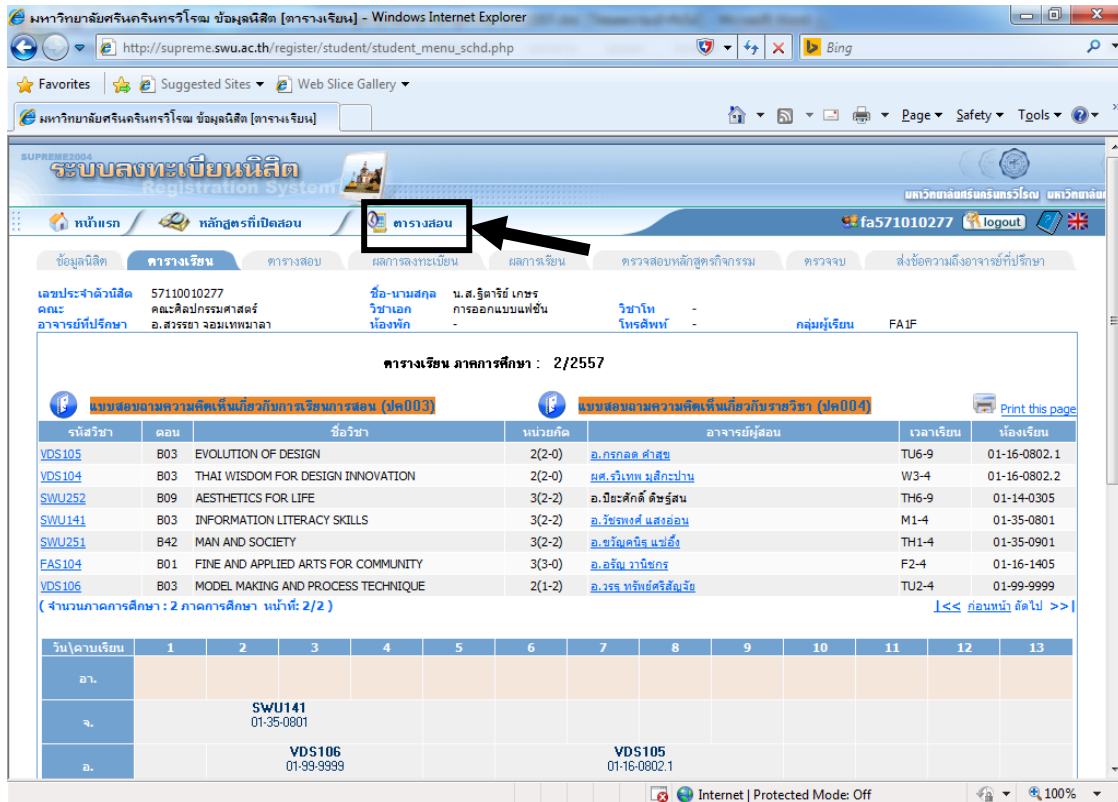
มหาวิทยาลัยศรีนครินทรวิโรฒ ข้อมูลนิสิต [ตารางเรียน] - Windows Internet Explorer

http://supreme.swu.ac.th/register/student/student_menu_schd.php

Bing

Favorites | Suggested Sites ▾ | Web Slice Gallery ▾

มหาวิทยาลัยศรีนครินทรวิโรฒ ข้อมูลนิสิต [ตารางเรียน]

Page ▾ Safety ▾ Tools ▾

SUPREME2004
ระบบลงทะเบียนนิสิต
Registration System

มหาวิทยาลัยศรีนครินทรวิโรฒ มหาวิทยาลัย

หน้าแรก | หลักสูตรที่เปิดสอน | ตารางสอน

fa571010277 logout

ข้อมูลนิสิต | ตารางเรียน | ตารางสอบ | ผลการลงทะเบียน | ผลการเรียน | ตรวจสอบหลักสูตรกิจกรรม | ตรวจจบ | ส่งข้อความถึงอาจารย์ที่ปรึกษา

เลขประจำตัวนิสิต 57110010277 ชื่อ-นามสกุล น.ส.ฐิตาริย์ เกษร
คณะ คณะศิลปกรรมศาสตร์ วิชาเอก การออกแบบแฟชั่น วิชาโท -
อาจารย์ที่ปรึกษา อ.สวรรยา จอมเทพมาลา ห้องพัก - โทรศัพท์ - กลุ่มผู้เรียน FA1F

ตารางเรียน ภาคการศึกษา : 2/2557

แบบสอบถามความคิดเห็นเกี่ยวกับการเรียนการสอน (ปค003)
แบบสอบถามความคิดเห็นเกี่ยวกับรายวิชา (ปค004)
Print this page

| รหัสวิชา | ตอน | ชื่อวิชา | หน่วยกิต | อาจารย์ผู้สอน | เวลาเรียน | ห้องเรียน |
|---|---|---|---|---|---|---|
| VDS105 | B03 | EVOLUTION OF DESIGN | 2(2-0) | อ.กรกลด คำสุข | TU6-9 | 01-16-0802.1 |
| VDS104 | B03 | THAI WISDOM FOR DESIGN INNOVATION | 2(2-0) | ผศ.ธริเทพ มูลักะปาน | W3-4 | 01-16-0802.2 |
| SWU252 | B09 | AESTHETICS FOR LIFE | 3(2-2) | อ.ปิยะศักดิ์ ดีชรัสน | TH6-9 | 01-14-0305 |
| SWU141 | B03 | INFORMATION LITERACY SKILLS | 3(2-2) | อ.วัชรพงศ์ แสงอ่อน | M1-4 | 01-35-0801 |
| SWU251 | B42 | MAN AND SOCIETY | 3(2-2) | อ.ขวัญคนึง แซ่ลิ้ง | TH1-4 | 01-35-0901 |
| FAS104 | B01 | FINE AND APPLIED ARTS FOR COMMUNITY | 3(3-0) | อ.อรัญ วานิชกร | F2-4 | 01-16-1405 |
| VDS106 | B03 | MODEL MAKING AND PROCESS TECHNIQUE | 2(1-2) | อ.วรรุ ทรัพย์ศิริสัญจัย | TU2-4 | 01-99-9999 |

( จำนวนภาคการศึกษา : 2 ภาคการศึกษา หน้าที่: 2/2 ) |<< ก่อนหน้า ถัดไป >>|

| วัน\คาบเรียน | 1 | 2 | 3 | 4 | 5 | 6 | 7 | 8 | 9 | 10 | 11 | 12 | 13 |
|---|---|---|---|---|---|---|---|---|---|---|---|---|---|
| อา. | | | | | | | | | | | | | |
| จ. | | SWU141 01-35-0801 | | | | | | | | | | | |
| อ. | | VDS106 01-99-9999 | | | | | VDS105 01-16-0802.1 | | | | | | |

Internet | Protected Mode: Off 100%